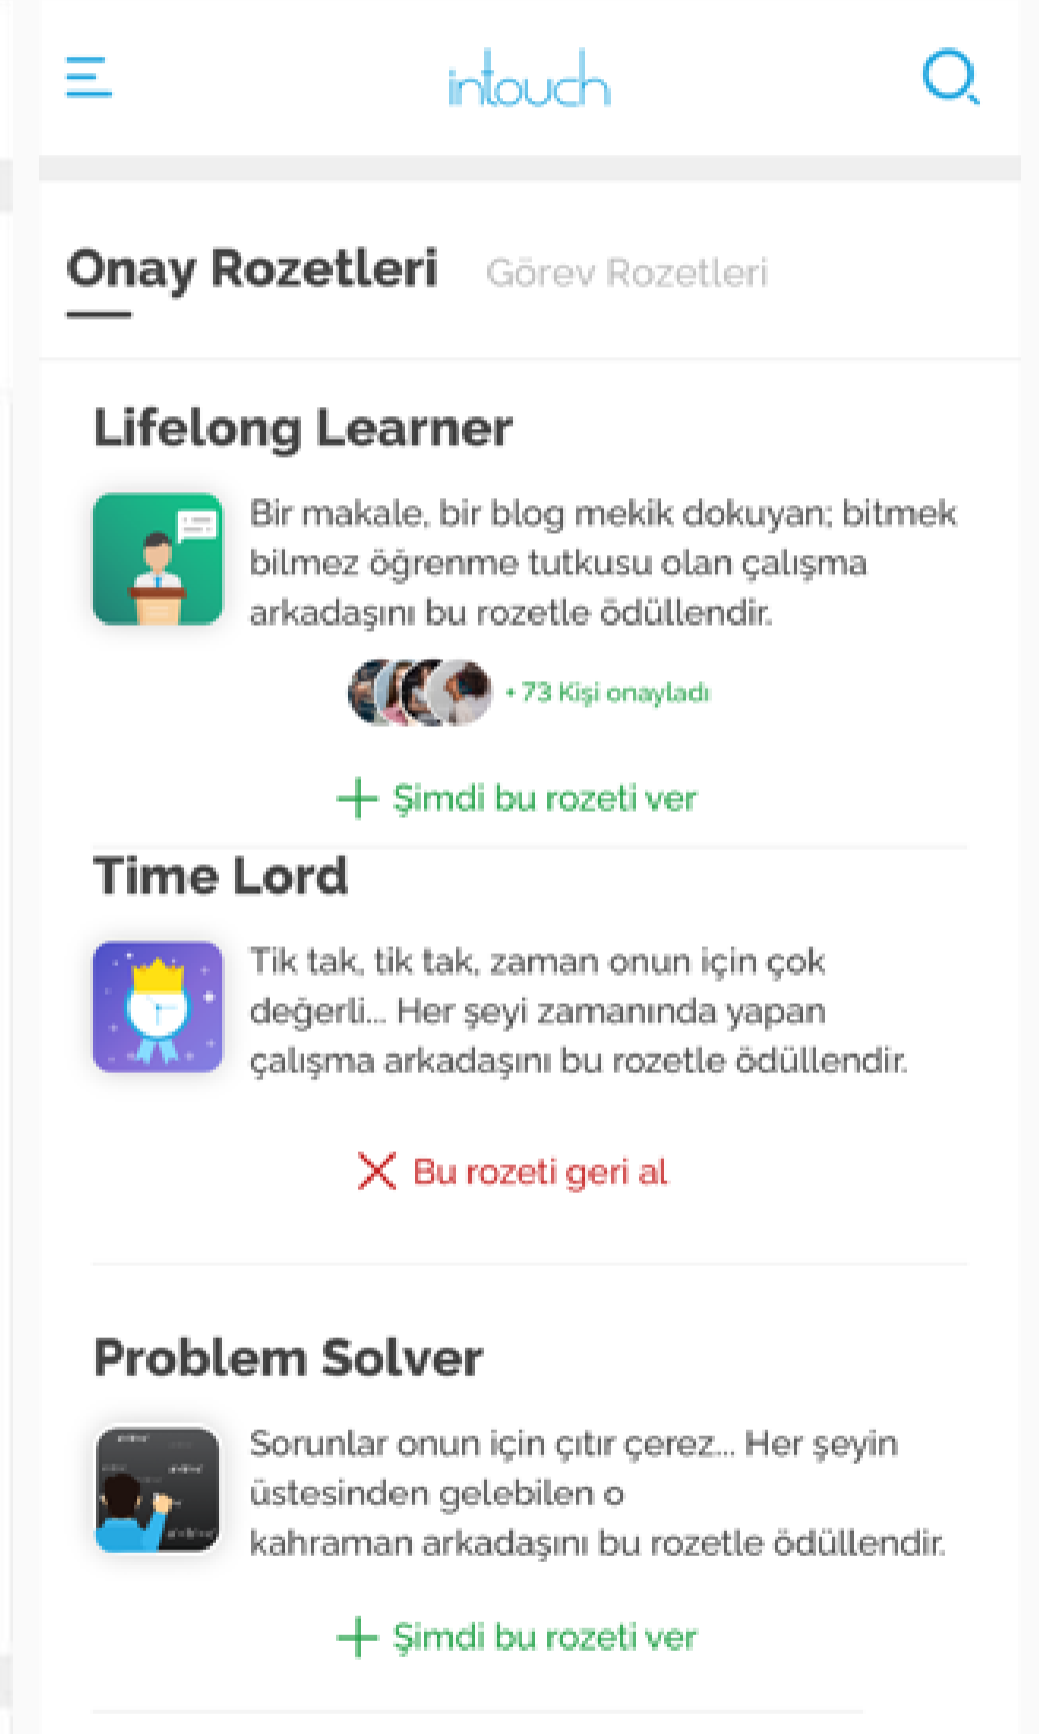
intouch

Onay Rozetleri Görev Rozetleri

Lifelong Learner

Bir makale, bir blog mekik dokuyan; bitmek bilmez öğrenme tutkusu olan çalışma arkadaşını bu rozetle ödüllendir.

+73 Kişi onayladı

+ Şimdi bu rozeti ver

Time Lord

Tik tak, tik tak, zaman onun için çok değerli... Her şeyi zamanında yapan çalışma arkadaşını bu rozetle ödüllendir.

Bu rozeti geri al

Problem Solver

Sorunlar onun için çıtır çerez... Her şeyin üstesinden gelebilen o kahraman arkadaşını bu rozetle ödüllendir.

+ Şimdi bu rozeti ver